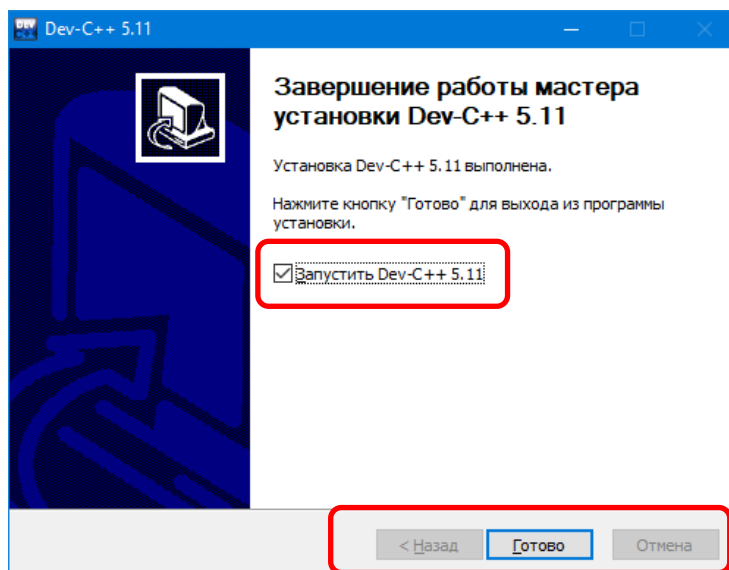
Dev-C++ 5.11

Завершение работы мастера установки Dev-C++ 5.11

Установка Dev-C++ 5.11 выполнена.

Нажмите кнопку "Готово" для выхода из программы установки.

Запустить Dev-C++ 5.11

< Назад | Готово | Отмена